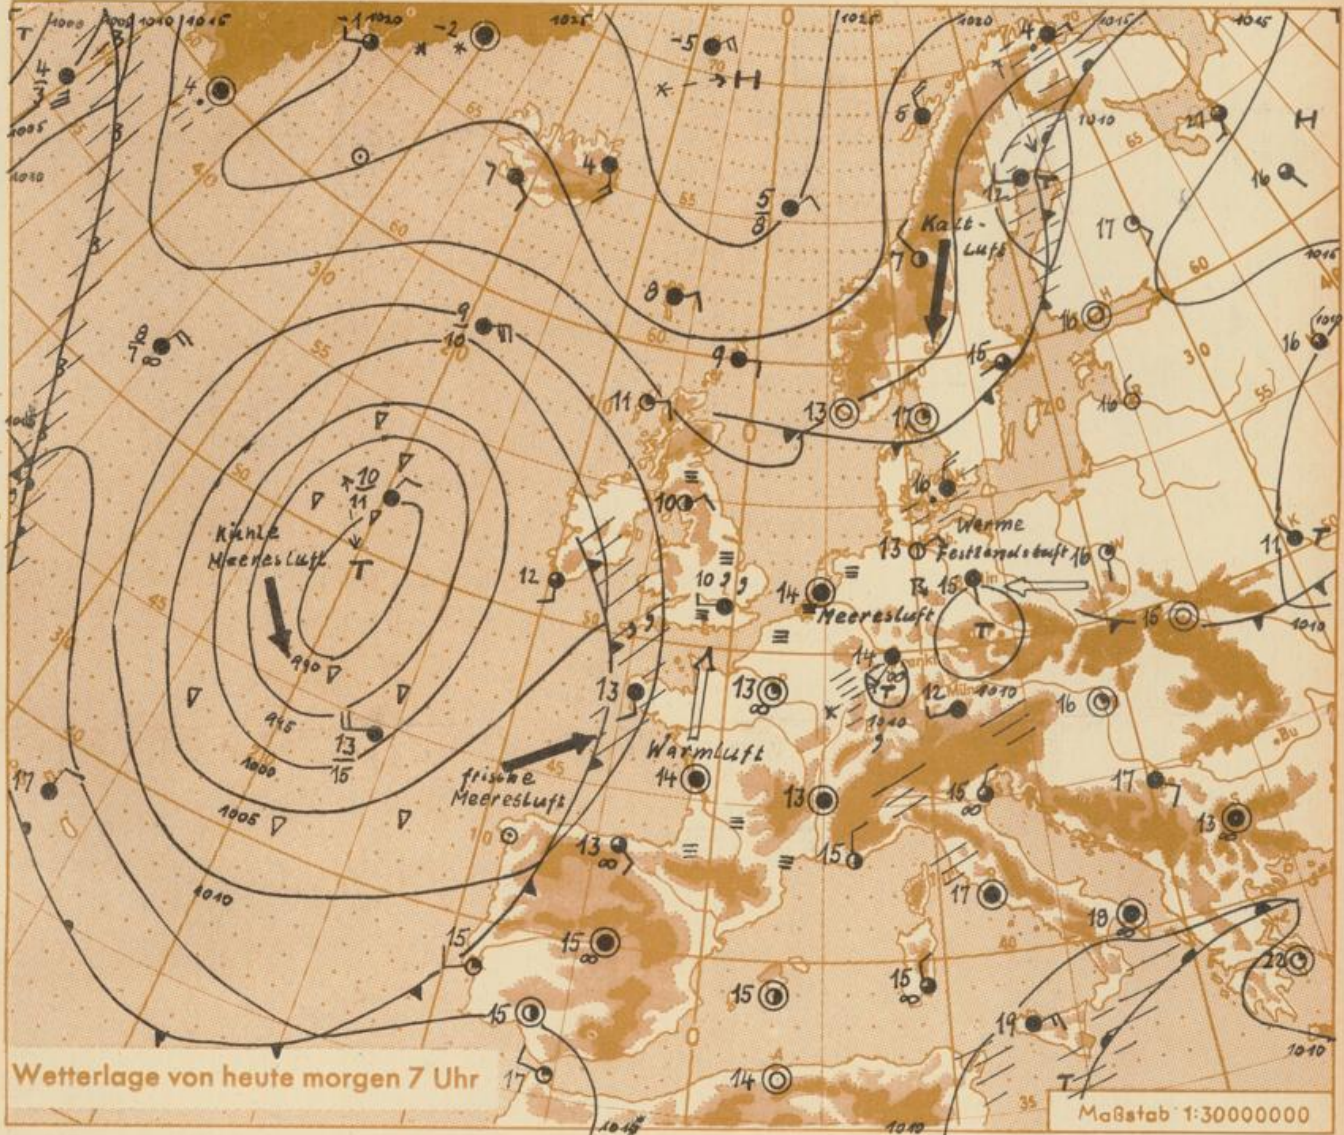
T
1000
1005 1010 1015
-1 1020
-2
1025
-5
H
1025
1020
4
1015
1015
$\frac{4}{3}$
4
1005
1010
7
4
6
1010
14
H
$\frac{5}{8}$
16
12
Kalt-luft
17
1015
7
8
60
1016
16
16
$\frac{8}{7}$
$\frac{9}{10}$
9
15
16
11
13
17
1015
$\frac{10}{11}$
16
kühle Meeresluft
T
100
Warme Festlandsluft 16
13
11
12
10
15
14
Meeresluft
16
T
990
14
13
13
T
12
1010
16
995
$\frac{13}{15}$
1010
1000
Warmluft
14
17
frische Meeresluft
17
13
1005
15
13
13
1010
17
18
15
15
15
15
22
15
19
1010
Wetterlage von heute morgen 7 Uhr
17
14
T
1015
1010
Maßstab 1:30000000